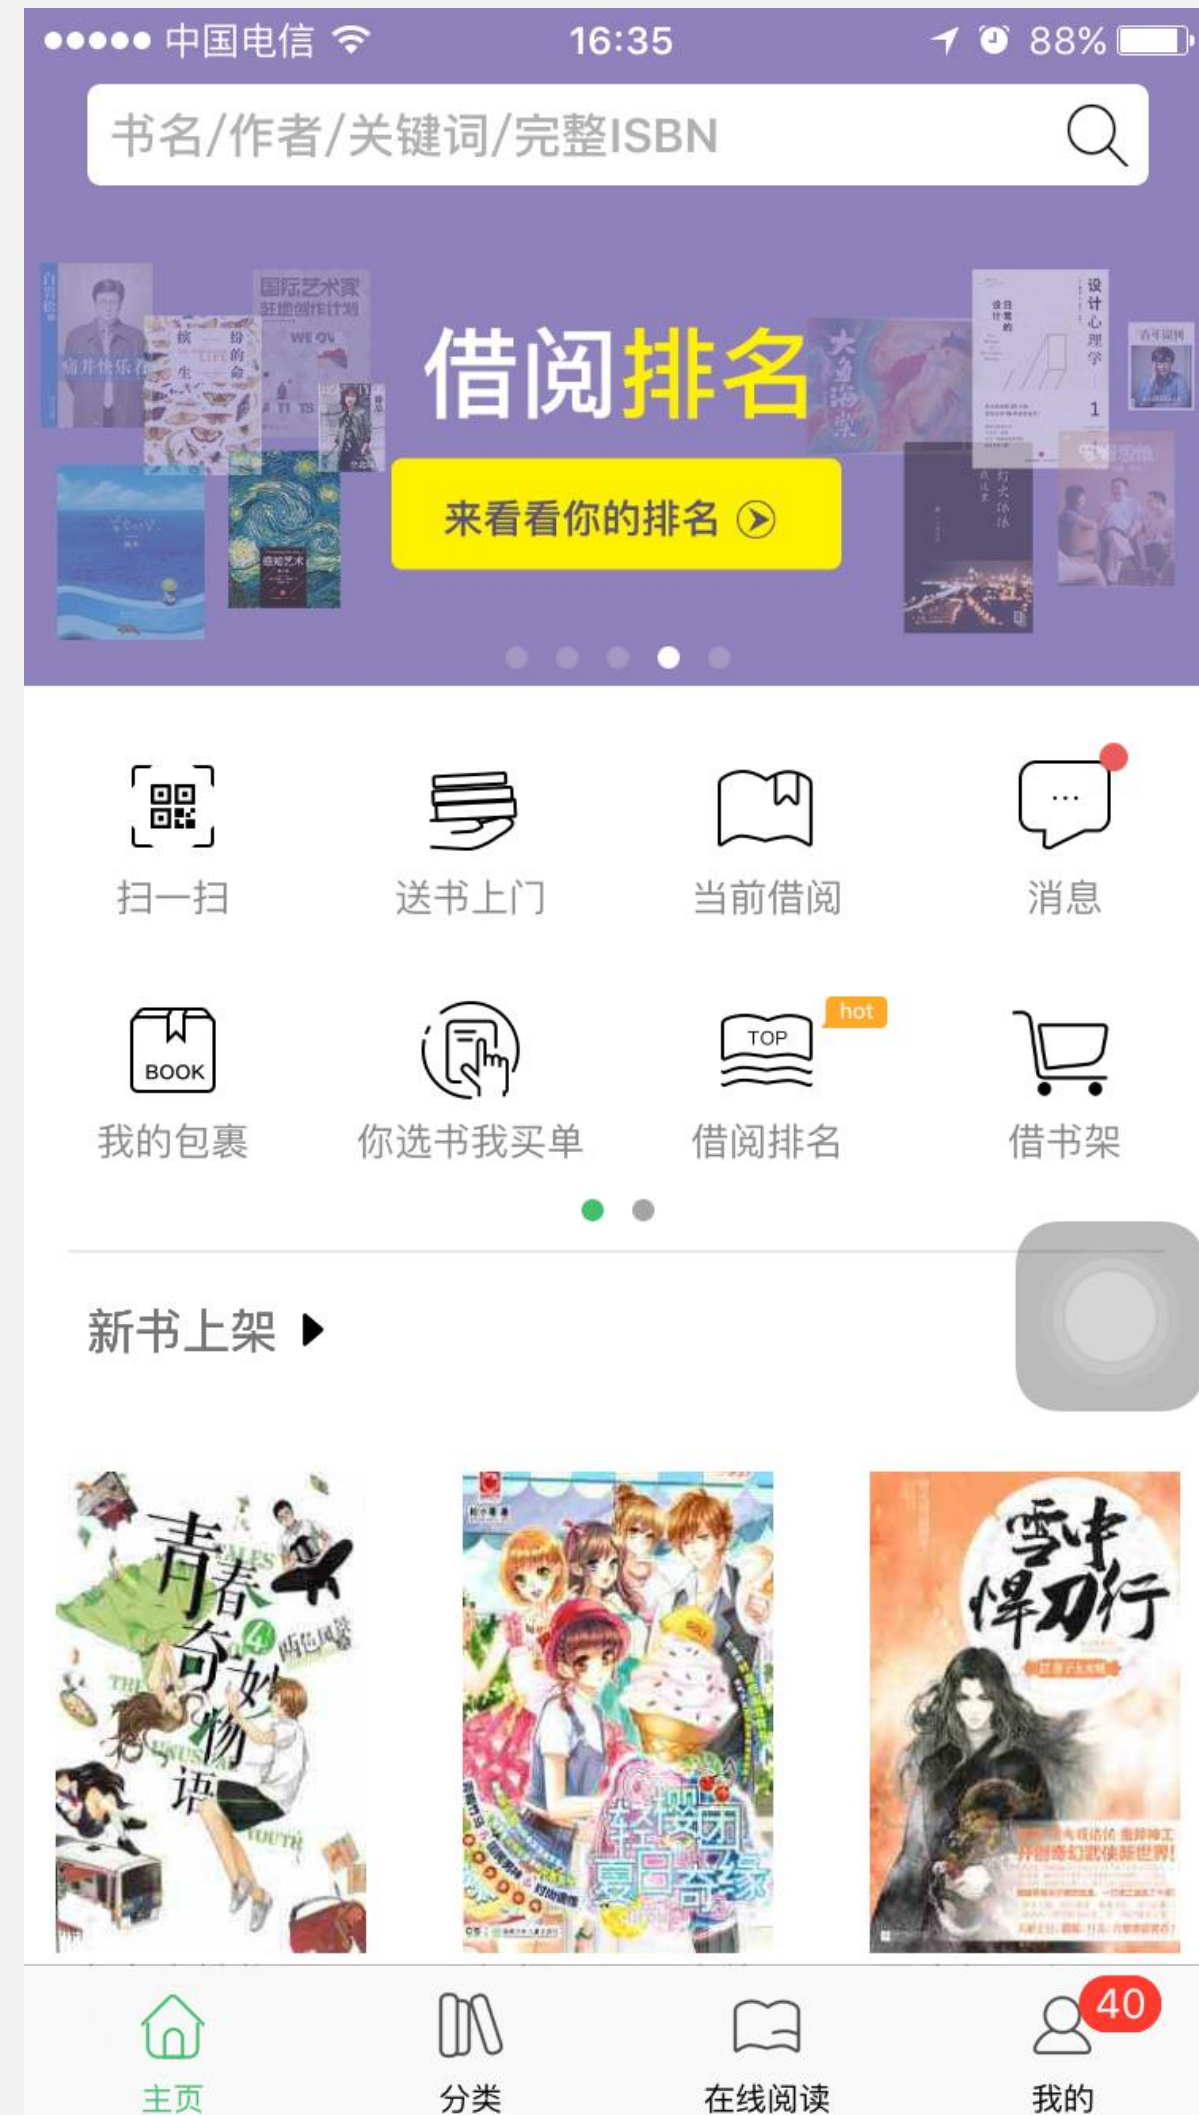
●●●●● 中国电信 16:35 88%

书名/作者/关键词/完整ISBN

借阅排名

来看看你的排名

扫一扫 送书上门 当前借阅 消息

BOOK
我的包裹

你选书我买单

TOP hot
借阅排名

借书架

新书上架

青春奇妙物语 4

轻樱团 夏日奇缘

雪中悍刀行

主页 分类 在线阅读 40 我的